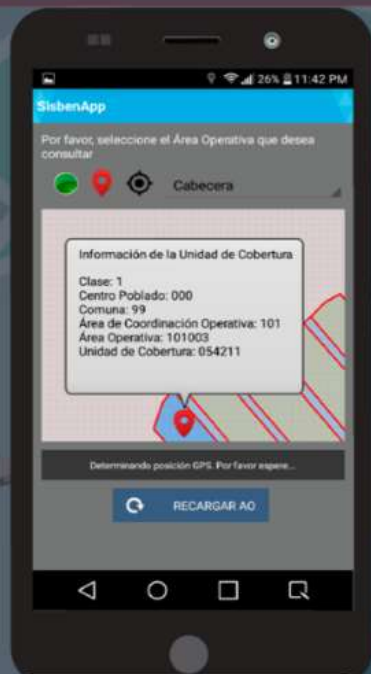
26% 11:42 PM

SisbenApp

Por favor, seleccione el Área Operativa que desea consultar

Cabecera

Información de la Unidad de Cobertura

Clase: 1
Centro Poblado: 000
Comuna: 99
Área de Coordinación Operativa: 101
Área Operativa: 101003
Unidad de Cobertura: 054211

Determinando posición GPS. Por favor espere...

RECARGAR AO